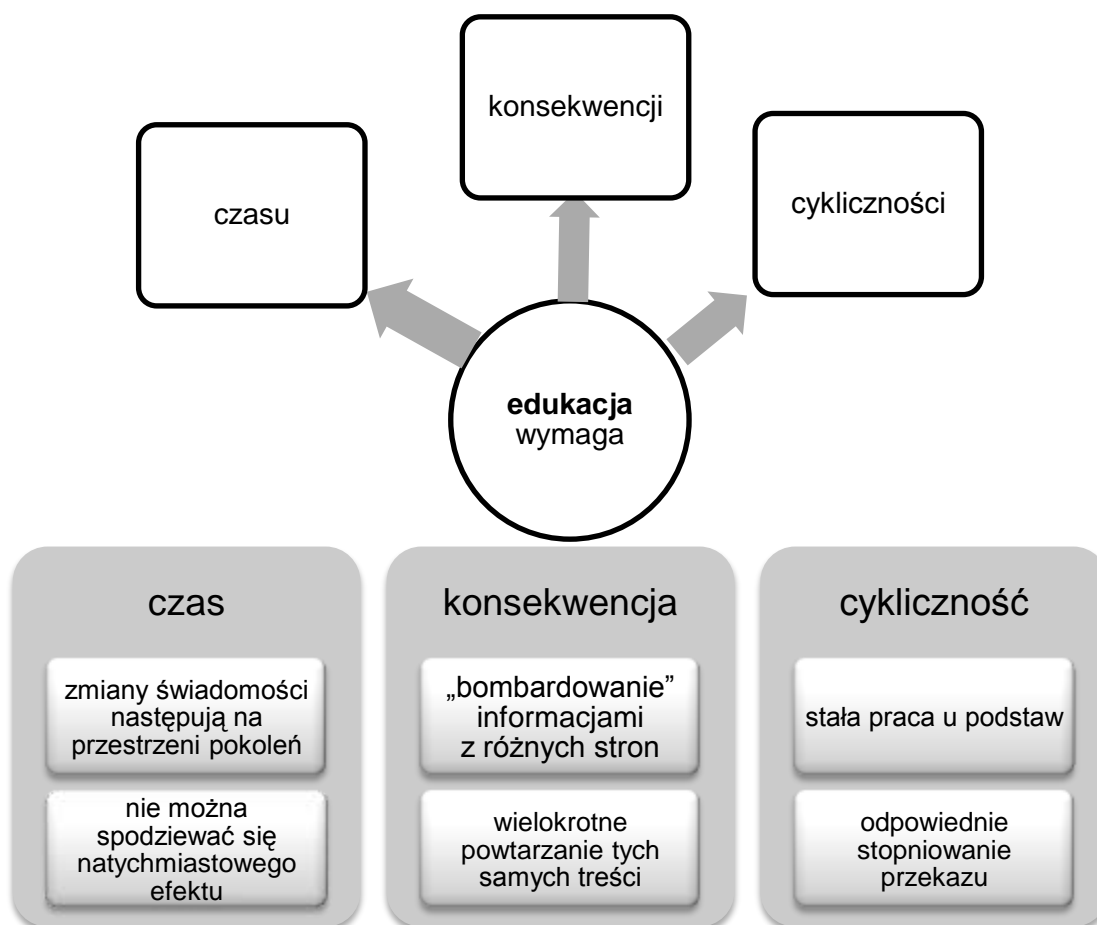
konsekwencji

czasu

cykliczności

**edukacja**
wymaga

czas

zmiany świadomości następują na przestrzeni pokoleń

nie można spodziewać się natychmiastowego efektu

konsekwencja

„bombardowanie" informacjami z różnych stron

wielokrotne powtarzanie tych samych treści

cykliczność

stała praca u podstaw

odpowiednie stopniowanie przekazu